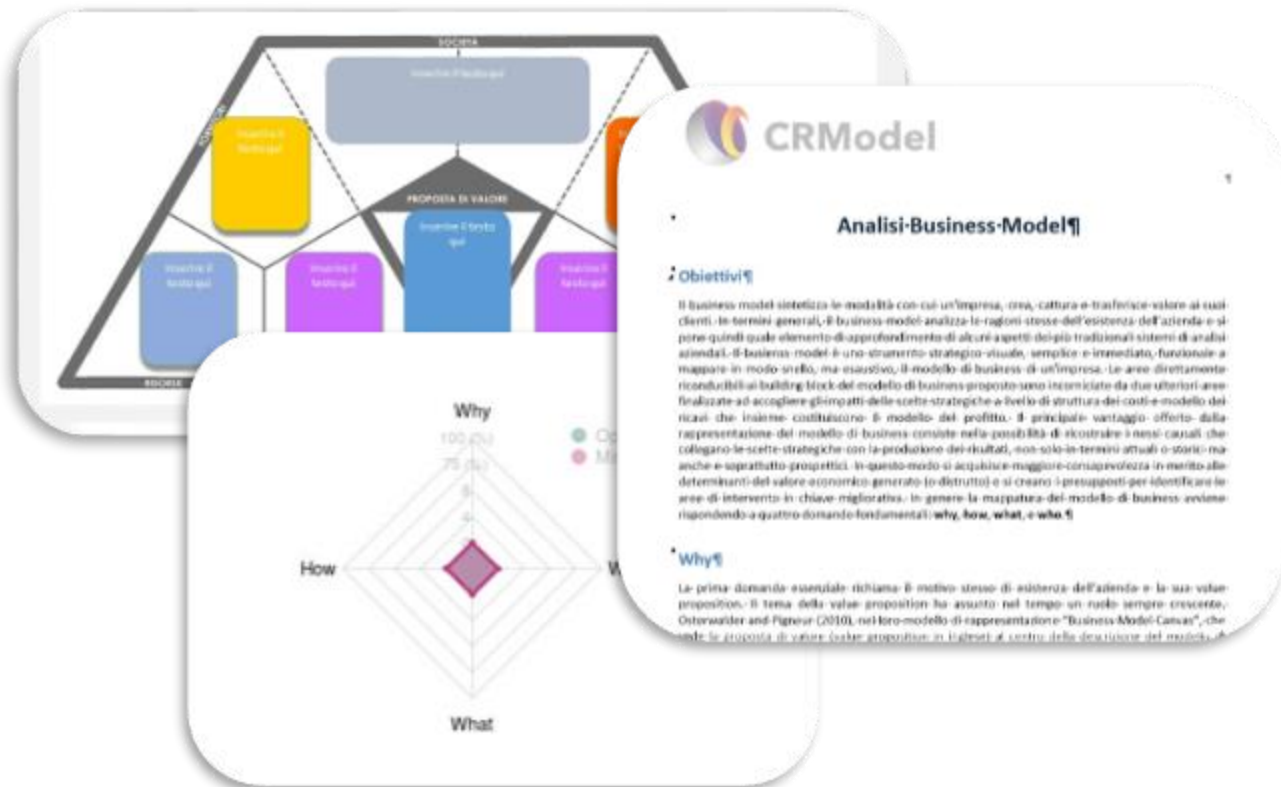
SOCIETÀ

Inserire il testo qui

Inserire il testo qui

PROPOSTA DI VALORE

Inserire il testo qui

Inserire il testo qui

Inserire il testo qui

Inserire il testo qui

RISORSE

Why

100 (%)

75 (%)

How

What

CRModel

Analisi·Business·Model¶

Obiettivi¶

Il·business·model·sintetizza·le·modalità·con·cui·un'impresa,·crea,·cattura·e·trasferisce·valore·ai·suoi·clienti.·In·termini·generali,·il·business·model·analizza·le·ragioni·stesse·dell'esistenza·dell'azienda·e·si·pone·quindi·quale·elemento·di·approfondimento·di·alcuni·aspetti·dei·più·tradizionali·sistemi·di·analisi·aziendali.·Il·business·model·è·uno·strumento·strategico·visuale,·semplice·e·immediato,·funzionale·a·mappare·in·modo·snello,·ma·esaustivo,·il·modello·di·business·di·un'impresa.·Le·aree·direttamente·riconducibili·ai·building·block·del·modello·di·business·proposto·sono·incorniciate·da·due·ulteriori·aree·finalizzate·ad·accogliere·gli·impatti·delle·scelte·strategiche·a·livello·di·struttura·dei·costi·e·modello·dei·ricavi·che·insieme·costituiscono·il·modello·del·profitto.·Il·principale·vantaggio·offerto·dalla·rappresentazione·del·modello·di·business·consiste·nella·possibilità·di·ricostruire·i·nessi·causali·che·collegano·le·scelte·strategiche·con·la·produzione·dei·risultati,·non·solo·in·termini·attuali·o·storici·ma·anche·e·soprattutto·prospettici.·In·questo·modo·si·acquisisce·maggiore·consapevolezza·in·merito·alle·determinanti·del·valore·economico·generato·(o·distrutto)·e·si·creano·i·presupposti·per·identificare·le·aree·di·intervento·in·chiave·migliorativa.·In·genere·la·mappatura·del·modello·di·business·avviene·rispondendo·a·quattro·domande·fondamentali:·why,·how,·what,·e·who.¶

Why¶

La·prima·domanda·essenziale·richiama·il·motivo·stesso·di·esistenza·dell'azienda·e·la·sua·value·proposition.·Il·tema·della·value·proposition·ha·assunto·nel·tempo·un·ruolo·sempre·crescente.·Osterwalder·and·Pigneur·(2010),·nel·loro·modello·di·rappresentazione·"Business·Model·Canvas",·che·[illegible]